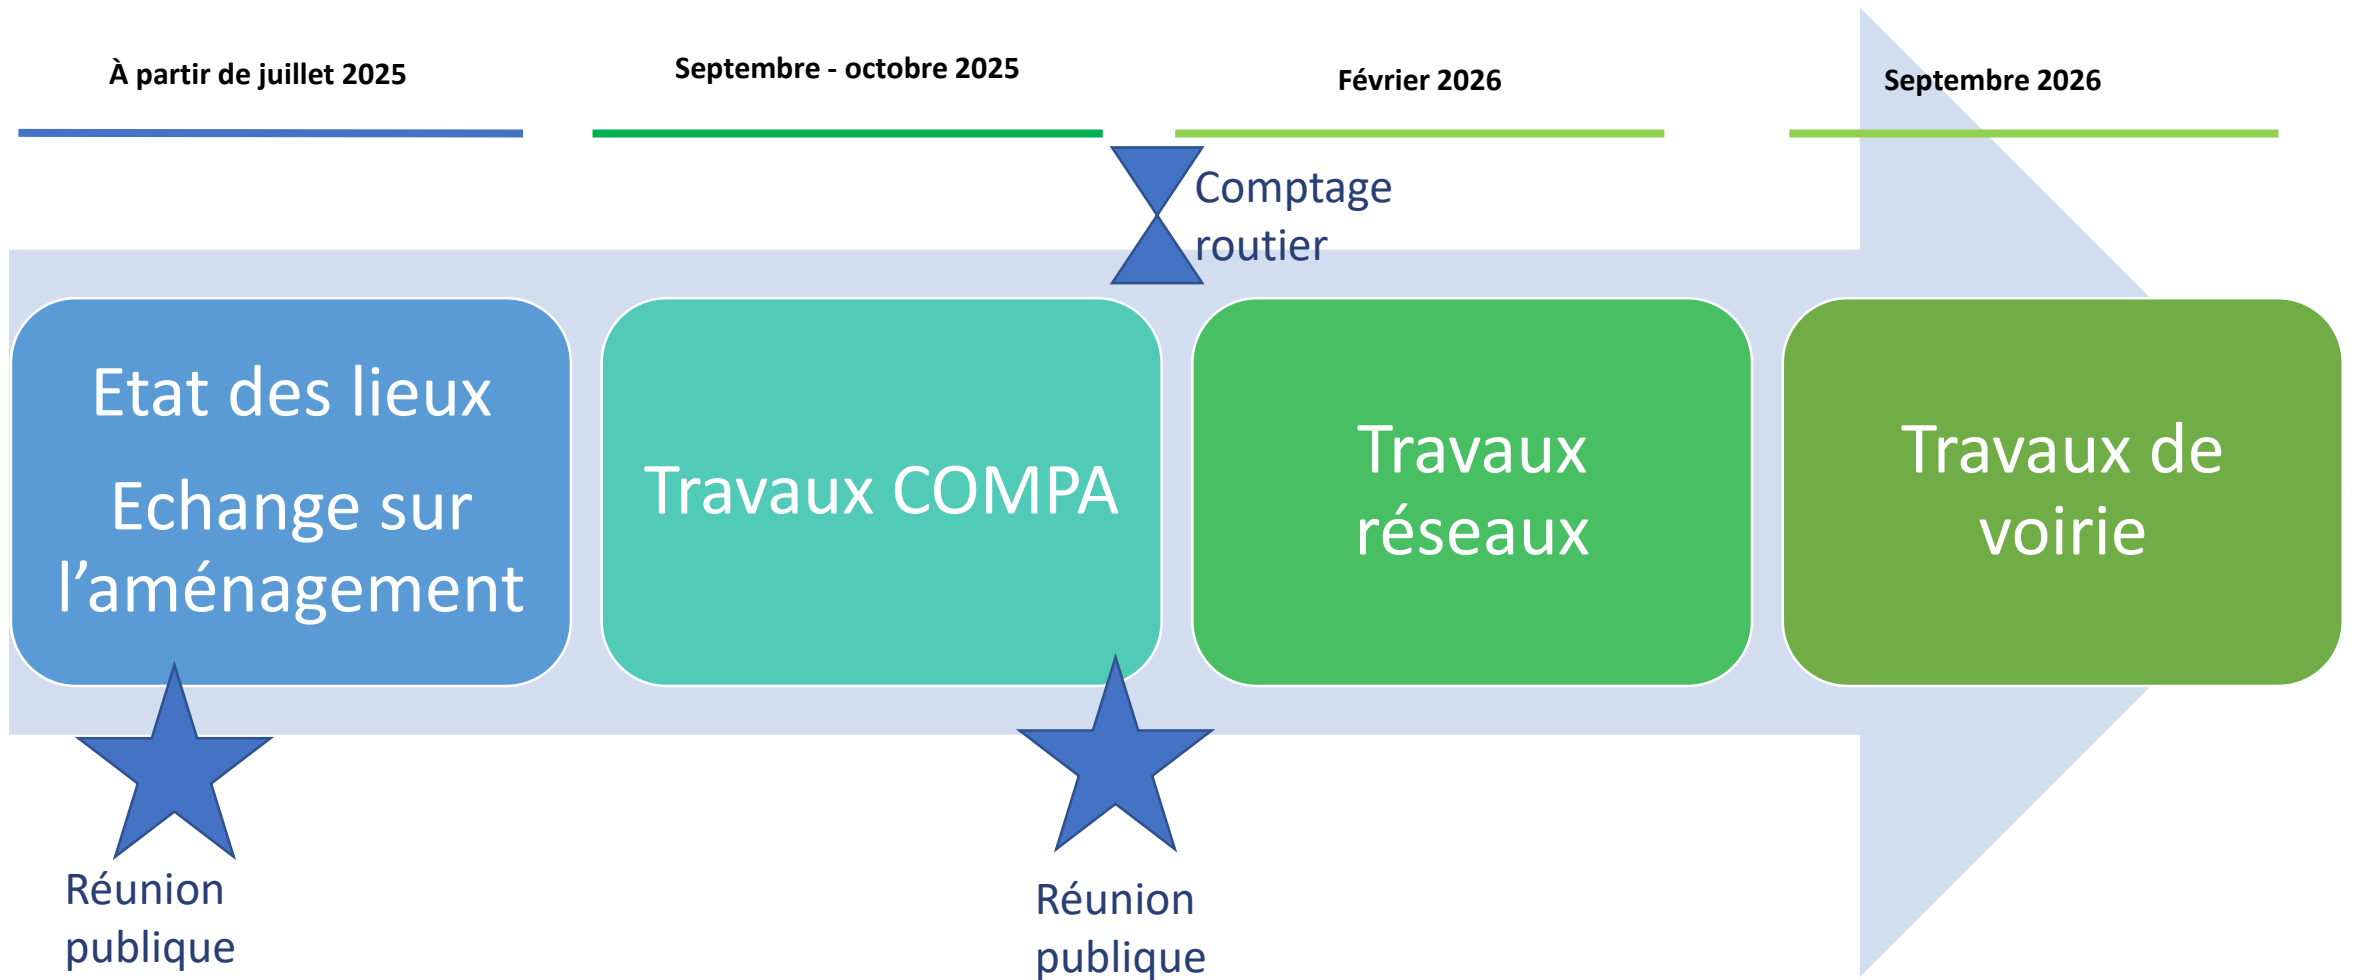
À partir de juillet 2025

Septembre - octobre 2025

Février 2026

Septembre 2026

Comptage routier

Etat des lieux

Echange sur l'aménagement

Travaux COMPA

Travaux réseaux

Travaux de voirie

Réunion publique

Réunion publique